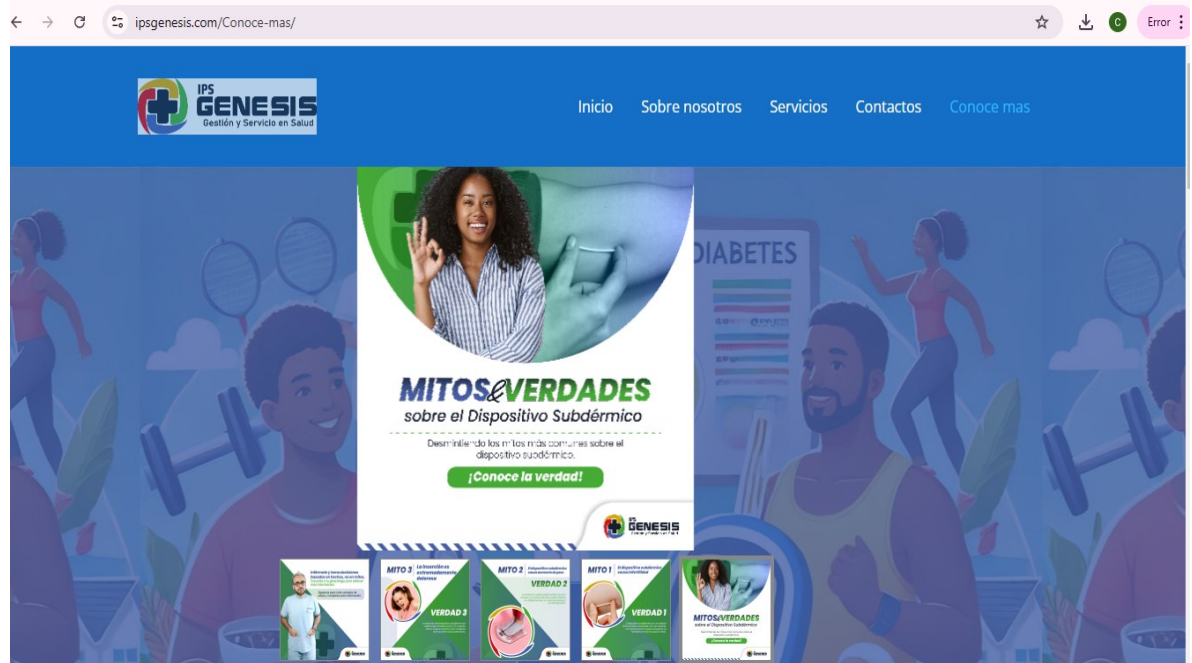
ipsgenesis.com/Conoce-mas/

Error

IPS GENESIS
Gestión y Servicio en Salud

Inicio Sobre nosotros Servicios Contactos Conoce mas

DIABETES

MITOS & VERDADES
sobre el Dispositivo Subdérmico

Desmintiendo los mitos más comunes sobre el dispositivo subdérmico.

¡Conoce la verdad!

IPS GENESIS

MITO 3 La inserción es extremadamente dolorosa
VERDAD 3

MITO 2
VERDAD 2

MITO 1
VERDAD 1

MITOS & VERDADES
sobre el Dispositivo Subdérmico
¡Conoce la verdad!